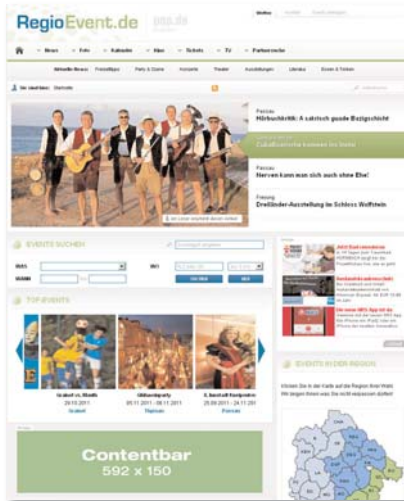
RegioEvent.de pnp.de

Home News Foto Kalender Tour Tickets TV Partnersuche

Aktuelle News Freizeittipps Party & Szene Konzerte Theater Ausstellungen Literatur Essen & Trinken

Passau
Hörbuchkritik: A saktrisch guade Bazigschicht

Passau
Nerven kann man sich auch ohne Ehe!

Freising
Dreiländer-Ausstellung im Schloss Wolfstein

EVENTS SUCHEN

WAS
WANN
WO

SUCHEN

TOP-EVENTS

Gruibel vs. Mouth
29.10.2011
Gruibel

Oldtownparty
05.11.2011 - 06.11.2011
Thalmain

S. Janowski Konzert
25.09.2011 - 24.11.2011
Passau

EVENTS IN DER REGION

Contentbar
592 x 150